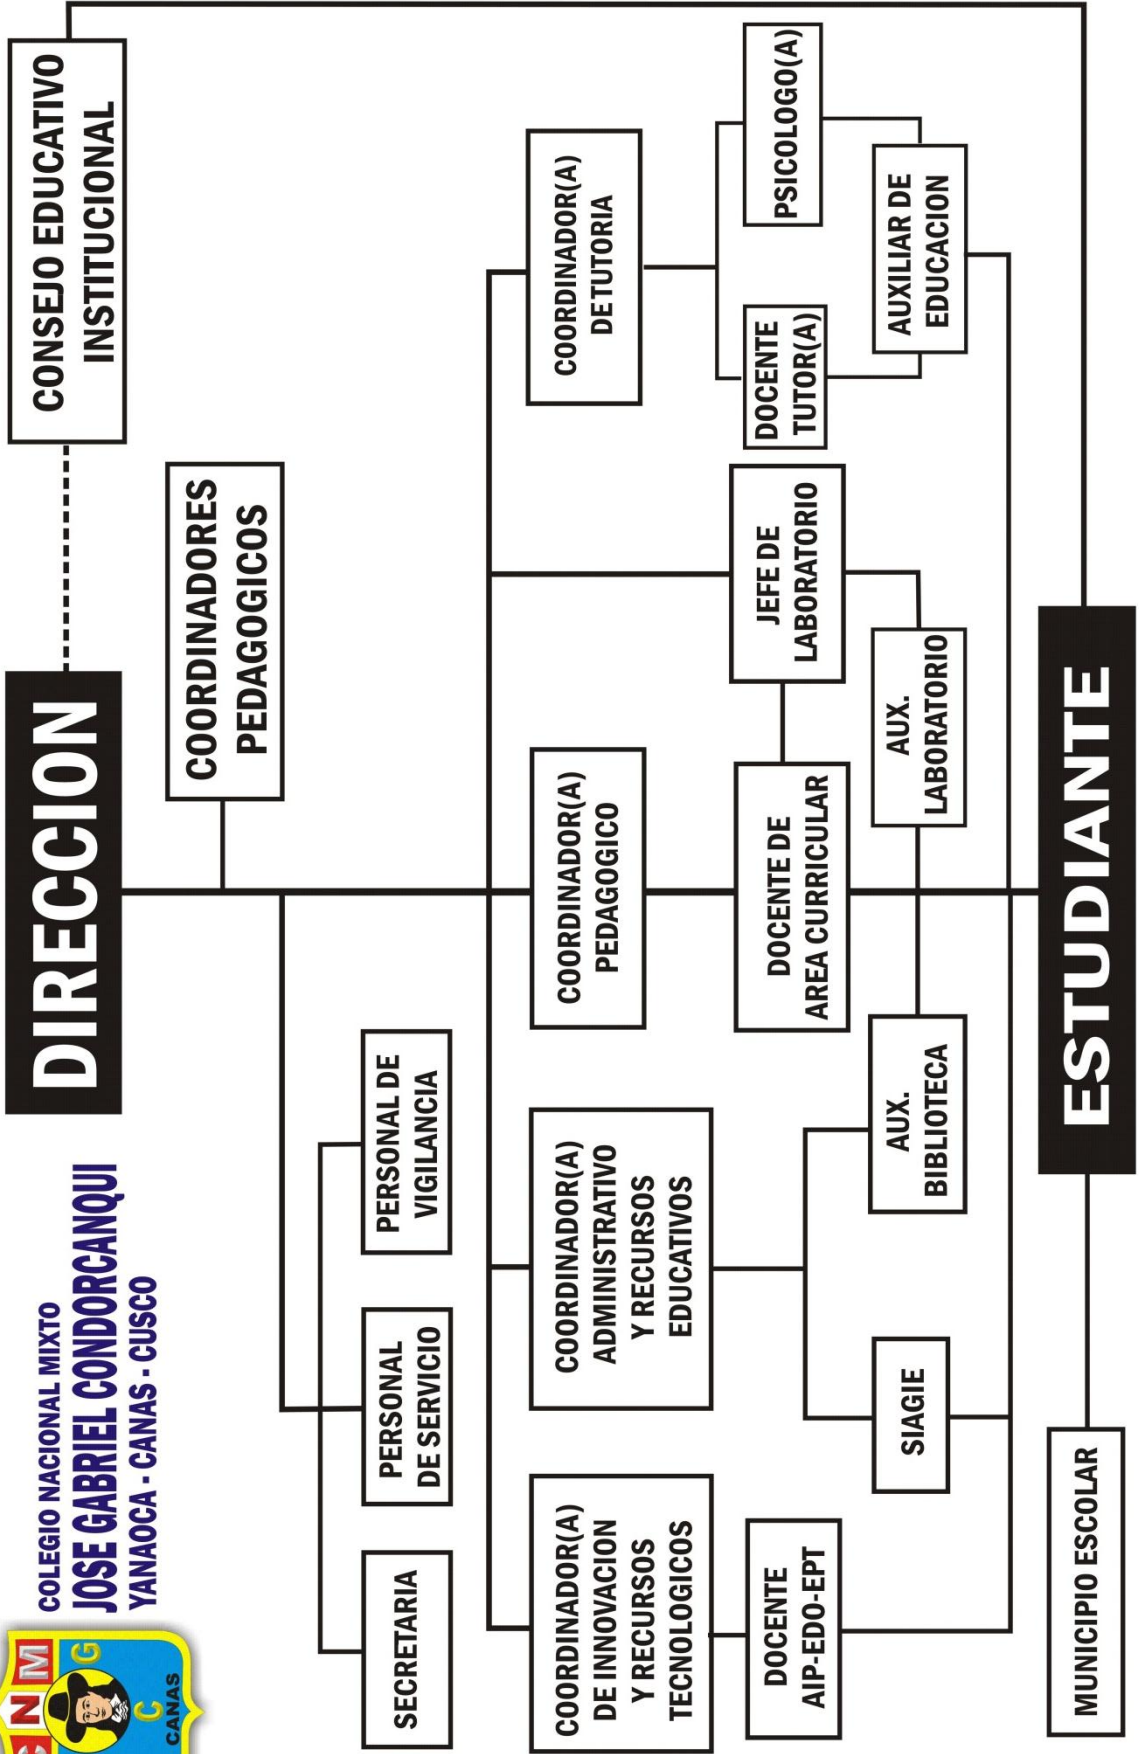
CNM G C CANAS

COLEGIO NACIONAL MIXTO
JOSE GABRIEL CONDORCANQUI
YANAOCA - CANAS - CUSCO

DIRECCION

CONSEJO EDUCATIVO INSTITUCIONAL

COORDINADORES PEDAGOGICOS

SECRETARIA

PERSONAL DE SERVICIO

PERSONAL DE VIGILANCIA

COORDINADOR(A) DE INNOVACION Y RECURSOS TECNOLOGICOS

COORDINADOR(A) ADMINISTRATIVO Y RECURSOS EDUCATIVOS

COORDINADOR(A) PEDAGOGICO

COORDINADOR(A) DE TUTORIA

DOCENTE AIP-EDO-EPT

SIAGIE

AUX. BIBLIOTECA

DOCENTE DE AREA CURRICULAR

AUX. LABORATORIO

JEFE DE LABORATORIO

DOCENTE TUTOR(A)

AUXILIAR DE EDUCACION

PSICOLOGO(A)

MUNICIPIO ESCOLAR

ESTUDIANTE